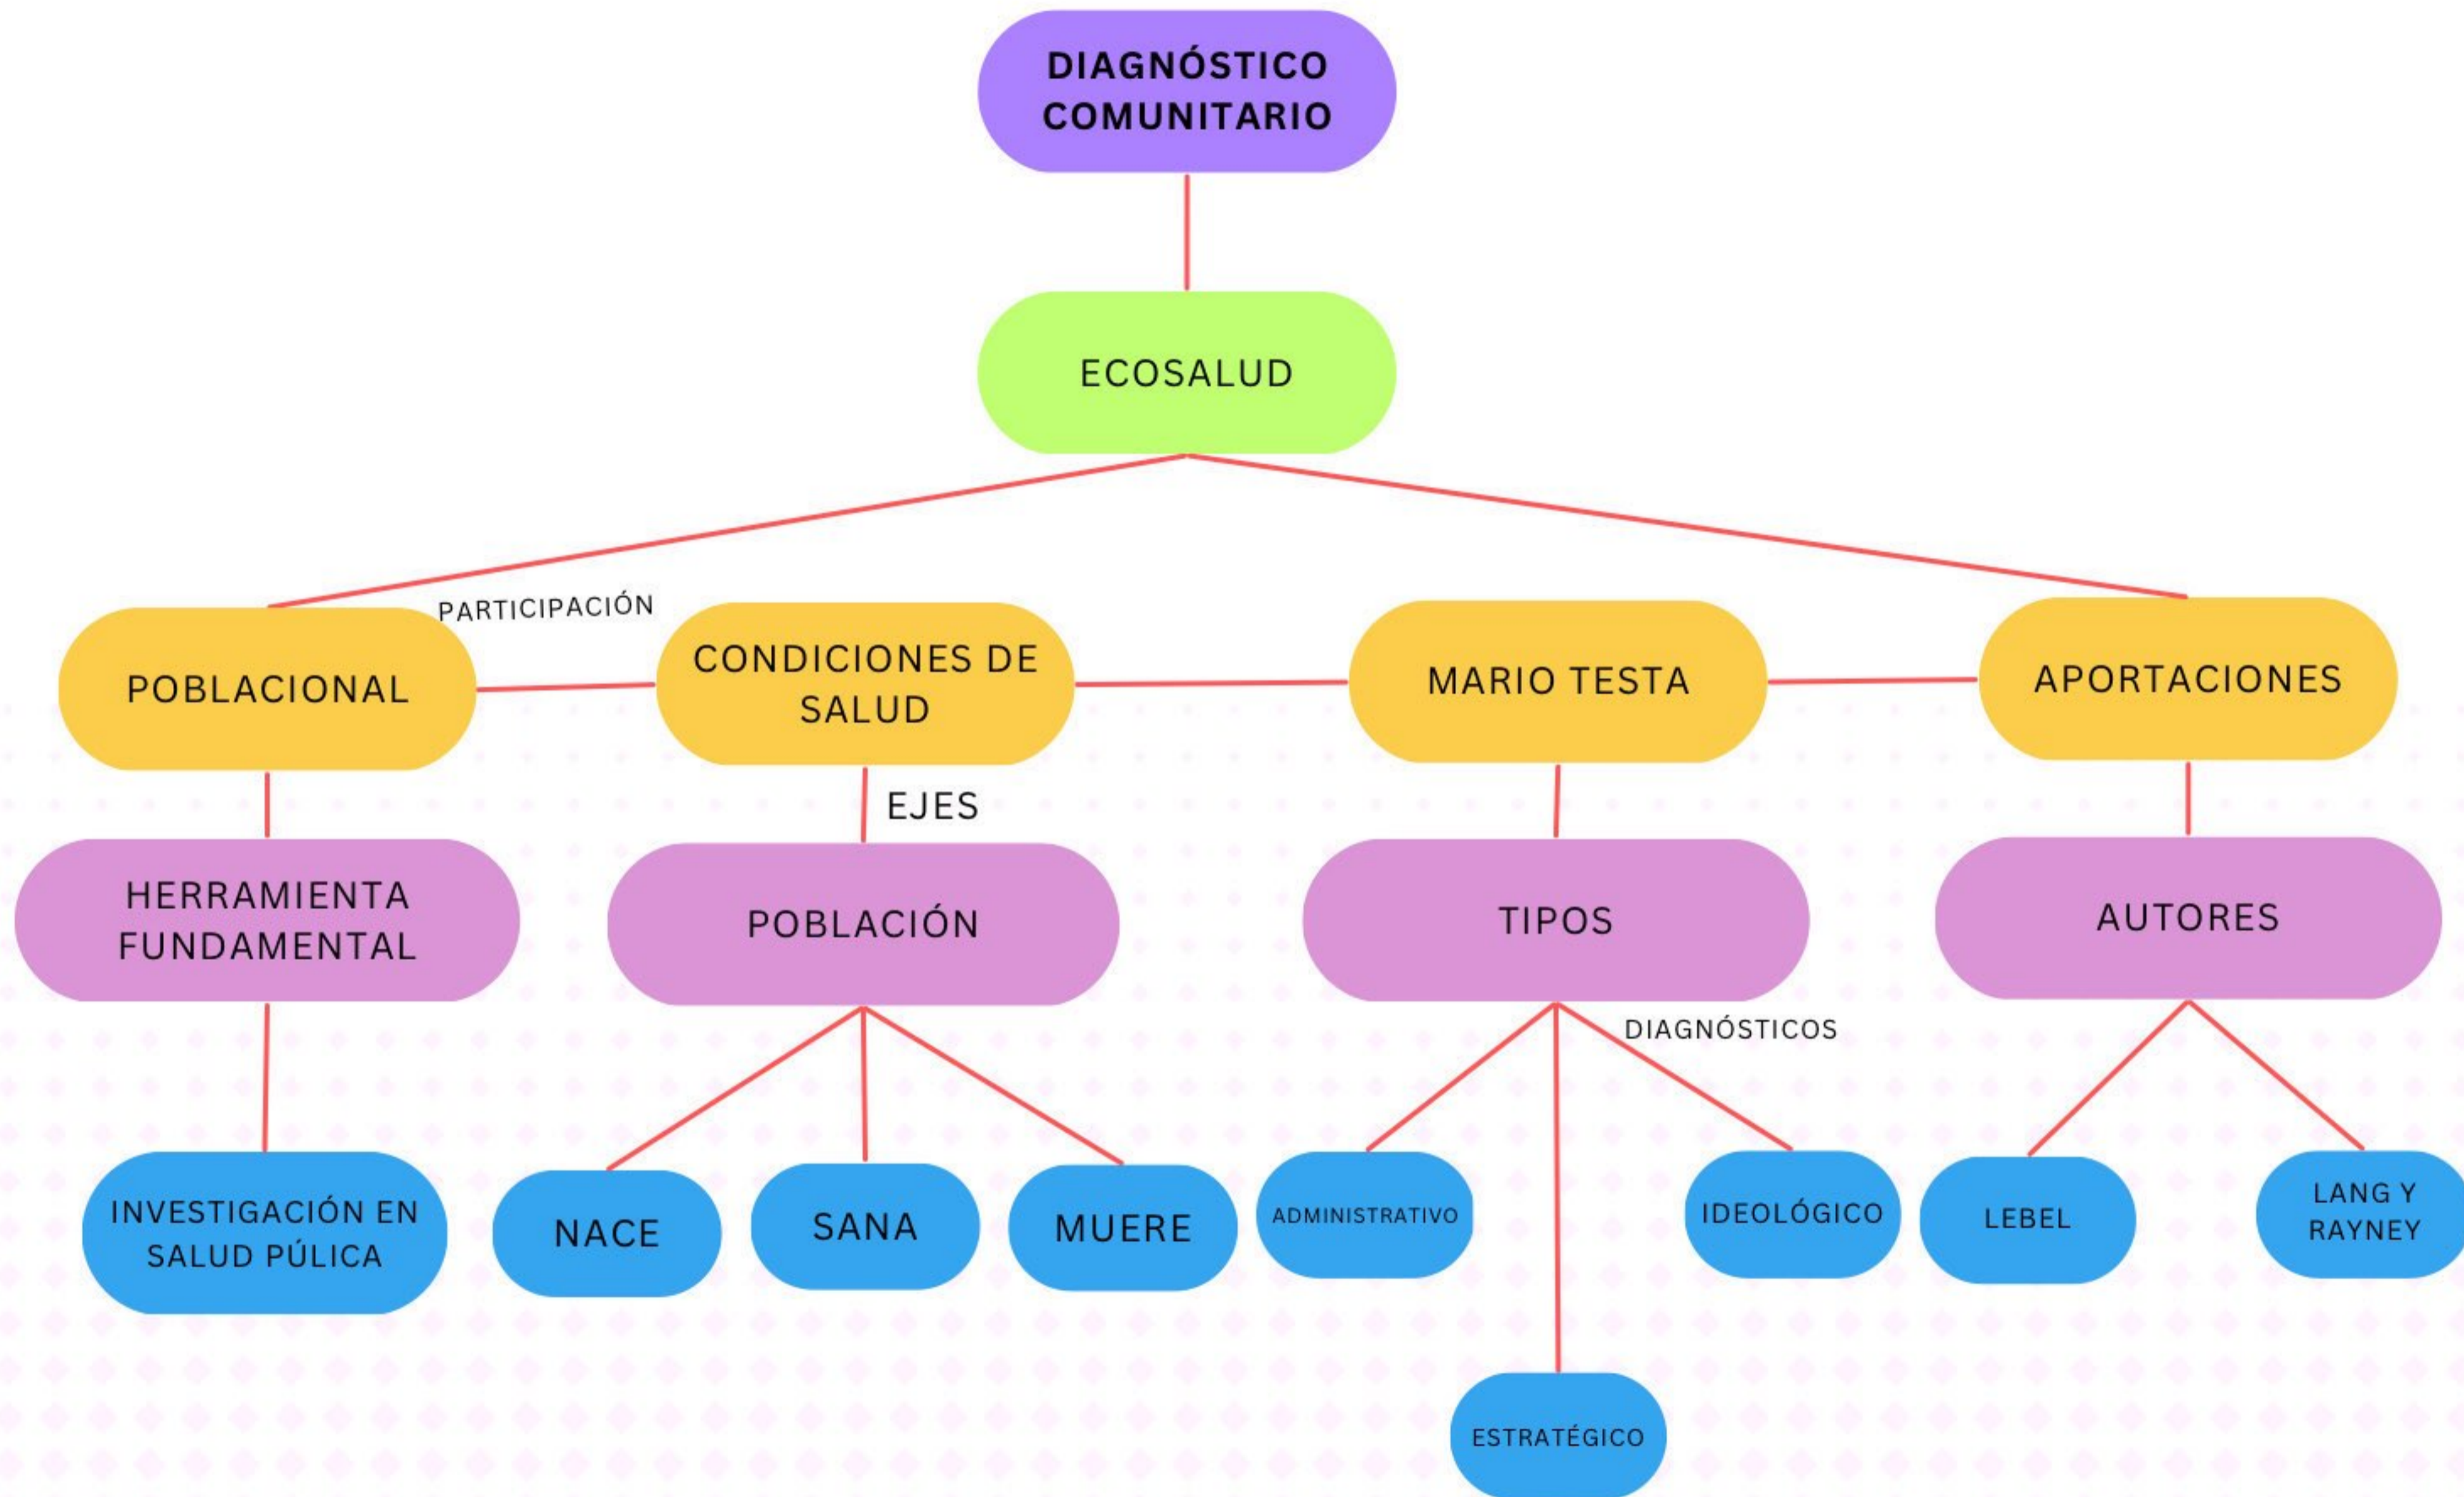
DIAGNÓSTICO COMUNITARIO

ECOSALUD

PARTICIPACIÓN

POBLACIONAL

CONDICIONES DE SALUD

MARIO TESTA

APORTACIONES

EJES

HERRAMIENTA FUNDAMENTAL

POBLACIÓN

TIPOS

AUTORES

DIAGNÓSTICOS

INVESTIGACIÓN EN SALUD PÚLICA

NACE

SANA

MUERE

ADMINISTRATIVO

IDEOLÓGICO

LEBEL

LANG Y RAYNEY

ESTRATÉGICO